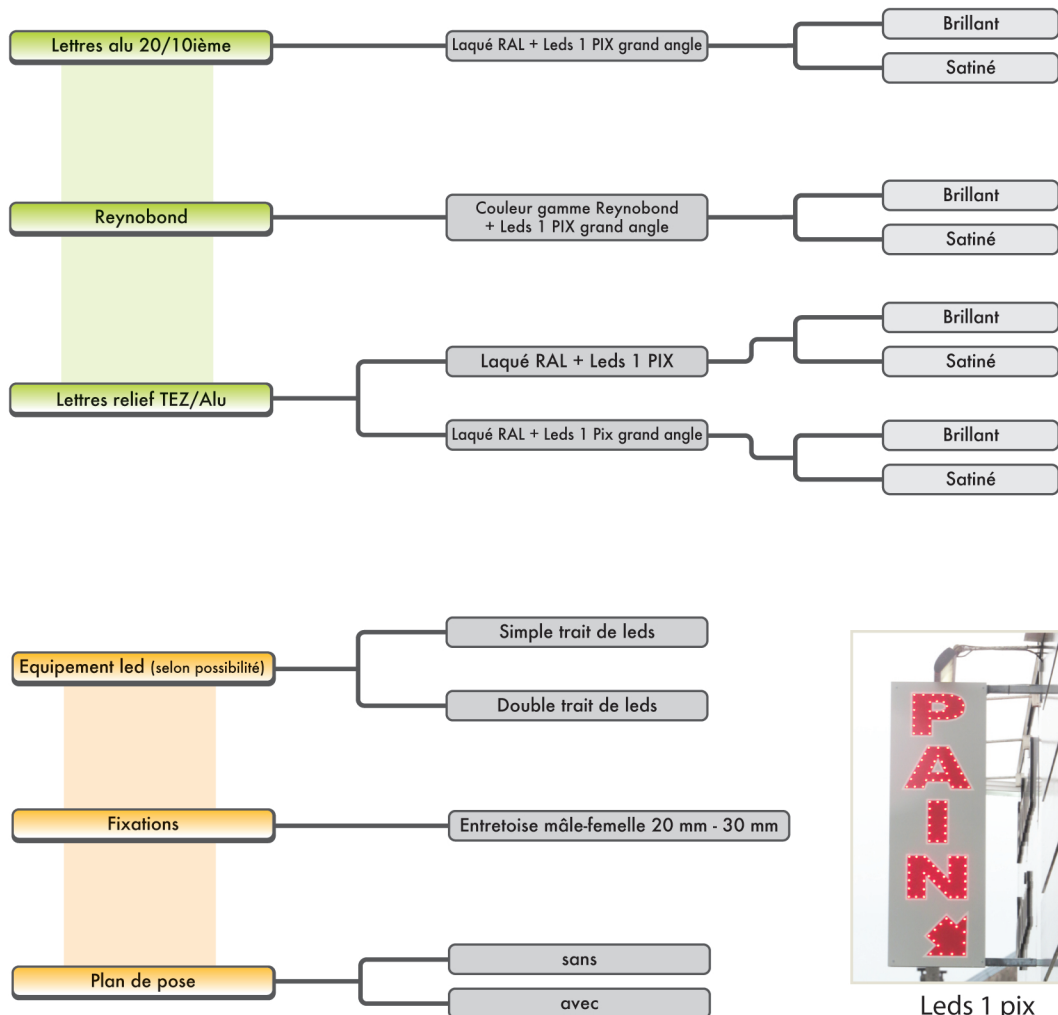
Lettres alu 20/10ième

Laqué RAL + Leds 1 PIX grand angle

Brillant

Satiné

Reynobond

Couleur gamme Reynobond + Leds 1 PIX grand angle

Brillant

Satiné

Lettres relief TEZ/Alu

Laqué RAL + Leds 1 PIX

Brillant

Satiné

Laqué RAL + Leds 1 Pix grand angle

Brillant

Satiné

Equipement led (selon possibilité)

Simple trait de leds

Double trait de leds

Fixations

Entretoise mâle-femelle 20 mm - 30 mm

Plan de pose

sans

avec

PAIN

Leds 1 pix